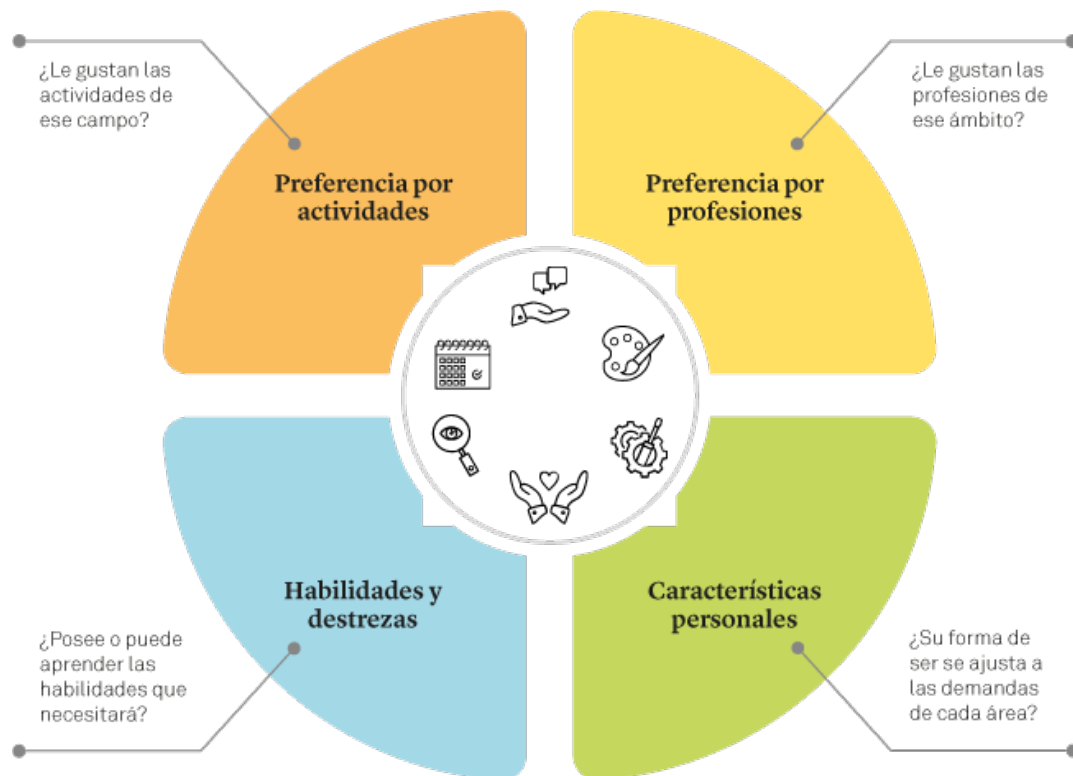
¿Le gustan las actividades de ese campo?

Preferencia por actividades

¿Le gustan las profesiones de ese ámbito?

Preferencia por profesiones

Habilidades y destrezas

Características personales

¿Posee o puede aprender las habilidades que necesitará?

¿Su forma de ser se ajusta a las demandas de cada área?